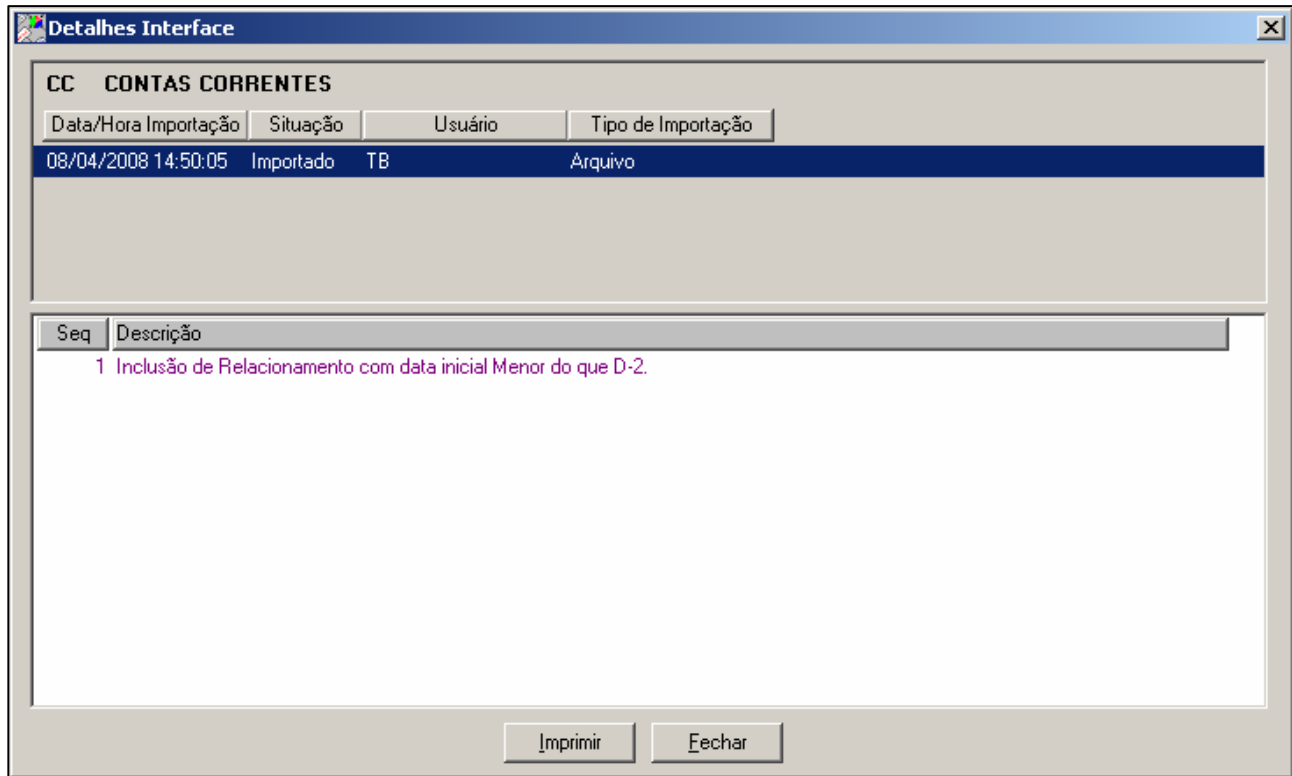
Detalhes Interface

CC CONTAS CORRENTES

| Data/Hora Importação | Situação | Usuário | Tipo de Importação |
|---|---|---|---|
| 08/04/2008 14:50:05 | Importado | TB | Arquivo |

| Seq | Descrição |
|---|---|
| 1 | Inclusão de Relacionamento com data inicial Menor do que D-2. |

Imprimir Fechar